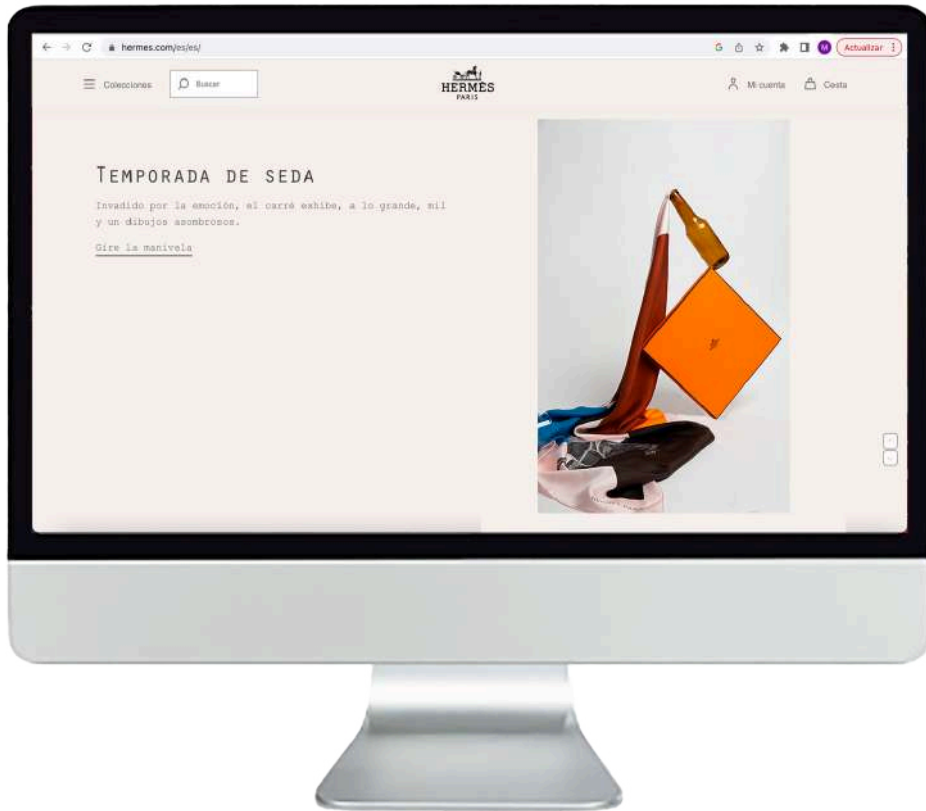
hermes.com/es/es/

Actualizar

Colecciones

Buscar

HERMÈS
PARIS

Mi cuenta

Cesta

TEMPORADA DE SEDA

Invadido por la emoción, el carré exhibe, a lo grande, mil y un dibujos asombrosos.

Gire la manivela